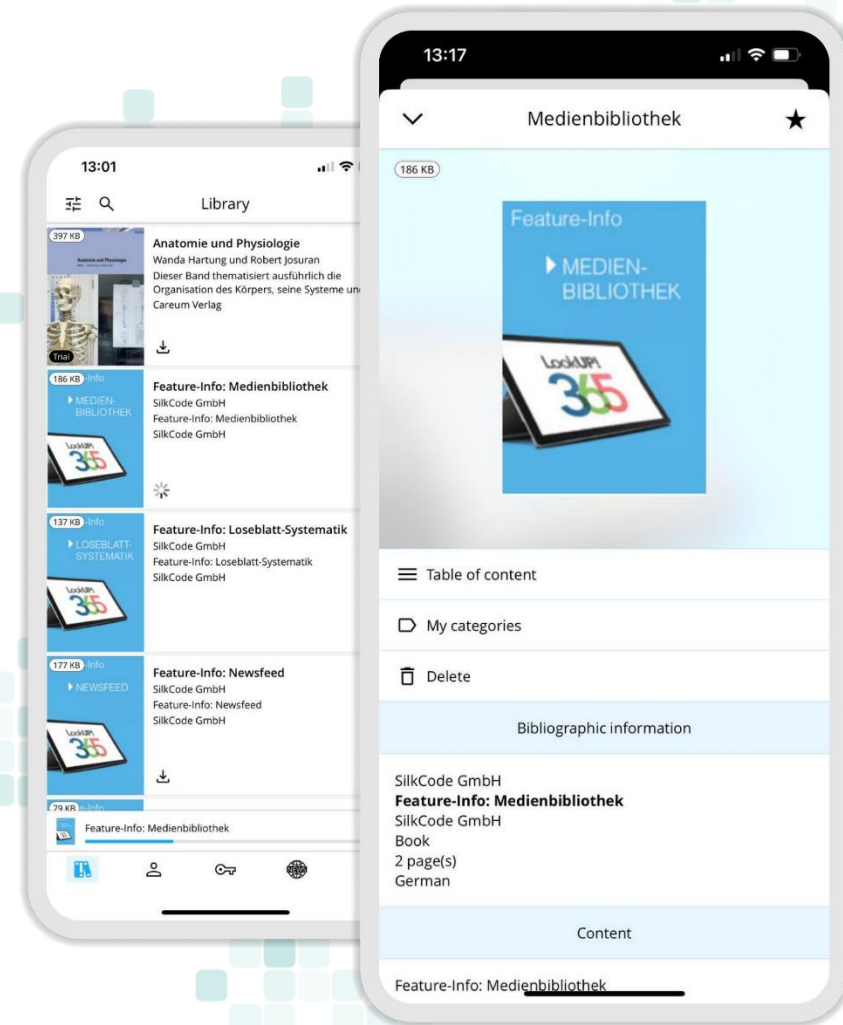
13:01

Library

397 KB

Trial

Anatomie und Physiologie
Wanda Hartung und Robert Josuran
Dieser Band thematisiert ausführlich die Organisation des Körpers, seine Systeme un
Careum Verlag

186 KB -Info
▸ MEDIEN-BIBLIOTHEK

Feature-Info: Medienbibliothek
SilkCode GmbH
Feature-Info: Medienbibliothek
SilkCode GmbH

137 KB -Info
▸ LOSEBLATT-SYSTEMATIK

Feature-Info: Loseblatt-Systematik
SilkCode GmbH
Feature-Info: Loseblatt-Systematik
SilkCode GmbH

177 KB -Info
▸ NEWSFEED

Feature-Info: Newsfeed
SilkCode GmbH
Feature-Info: Newsfeed
SilkCode GmbH

79 KB -Info

Feature-Info: Medienbibliothek

13:17

Medienbibliothek

186 KB

Feature-Info
▸ MEDIEN-BIBLIOTHEK

LookUp! 365

Table of content

My categories

Delete

Bibliographic information

SilkCode GmbH
**Feature-Info: Medienbibliothek**
SilkCode GmbH
Book
2 page(s)
German

Content

Feature-Info: Medienbibliothek